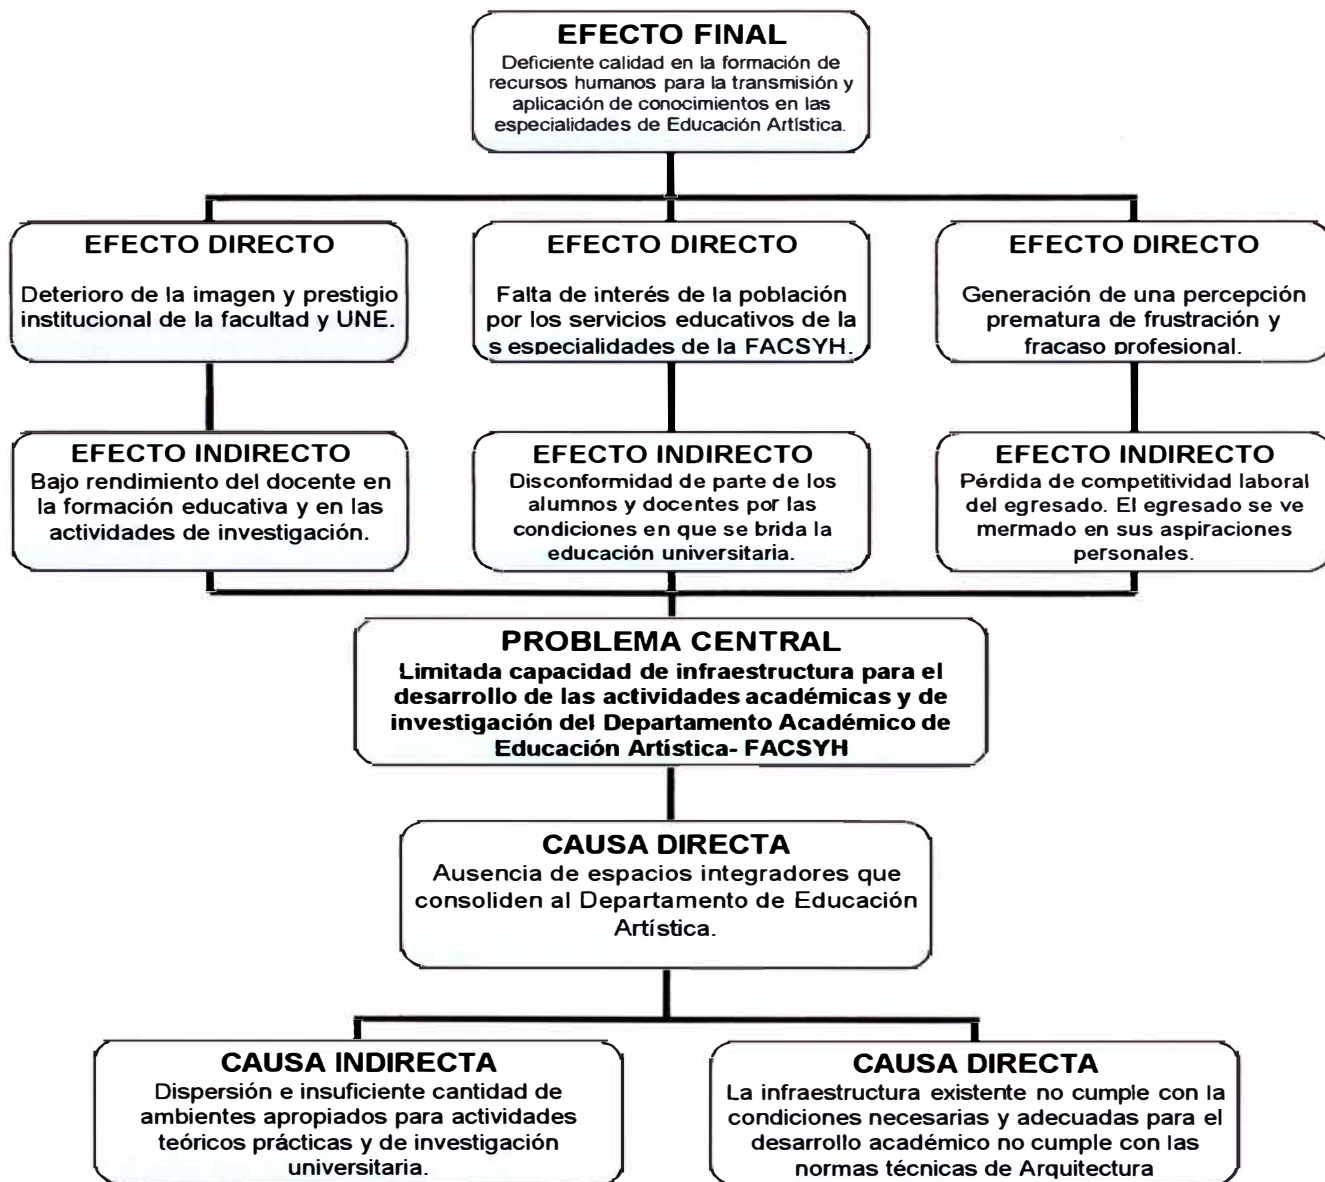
EFECTO FINAL
Deficiente calidad en la formación de recursos humanos para la transmisión y aplicación de conocimientos en las especialidades de Educación Artística.

EFECTO DIRECTO
Deterioro de la imagen y prestigio institucional de la facultad y UNE.

EFECTO DIRECTO
Falta de interés de la población por los servicios educativos de la s especialidades de la FACSYH.

EFECTO DIRECTO
Generación de una percepción prematura de frustración y fracaso profesional.

EFECTO INDIRECTO
Bajo rendimiento del docente en la formación educativa y en las actividades de investigación.

EFECTO INDIRECTO
Disconformidad de parte de los alumnos y docentes por las condiciones en que se brida la educación universitaria.

EFECTO INDIRECTO
Pérdida de competitividad laboral del egresado. El egresado se ve mermado en sus aspiraciones personales.

PROBLEMA CENTRAL
Limitada capacidad de infraestructura para el desarrollo de las actividades académicas y de investigación del Departamento Académico de Educación Artística- FACSYH

CAUSA DIRECTA
Ausencia de espacios integradores que consoliden al Departamento de Educación Artística.

CAUSA INDIRECTA
Dispersión e insuficiente cantidad de ambientes apropiados para actividades teóricos prácticas y de investigación universitaria.

CAUSA DIRECTA
La infraestructura existente no cumple con la condiciones necesarias y adecuadas para el desarrollo académico no cumple con las normas técnicas de Arquitectura